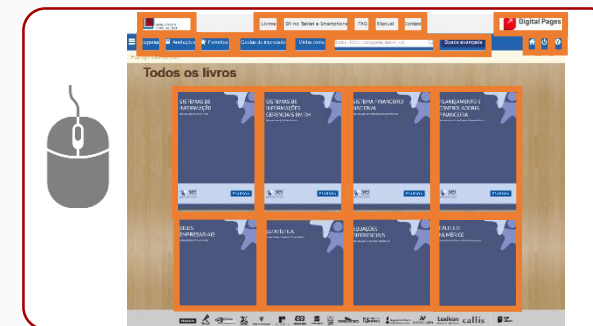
Livros | DP no Tablet e Smartphone | FAQ | Manual | Contato

Digital Pages

Categorias | Anotações | Favoritos | Cursos de Interesse | Marketplace | Busca avançada

Todos os livros

SISTEMAS DE INFORMAÇÃO

SISTEMAS DE INFORMAÇÕES GERENCIAIS EM RH

SISTEMA FINANCEIRO NACIONAL

PLANEJAMENTO E CONTROLE DORMA FINANCEIRA

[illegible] EMPRESARIAIS

ESTATÍSTICA

EQUAÇÕES DIFERENCIAIS

CÁLCULO NUMÉRICO

Lexikon callis